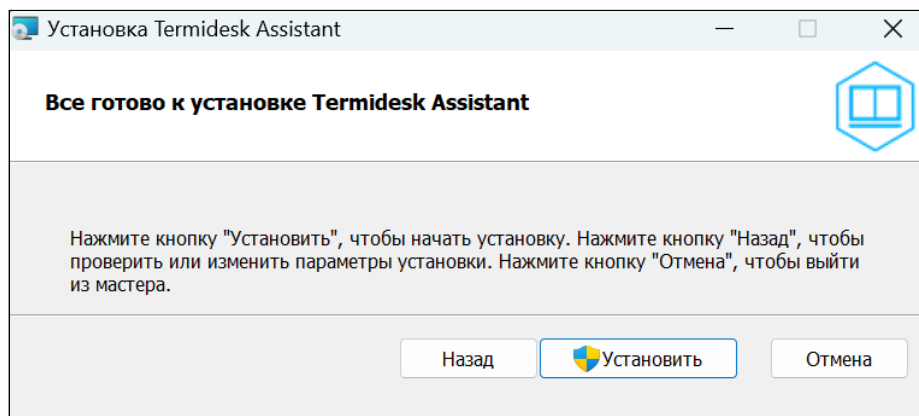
Установка Termidesk Assistant

Все готово к установке Termidesk Assistant

Нажмите кнопку "Установить", чтобы начать установку. Нажмите кнопку "Назад", чтобы проверить или изменить параметры установки. Нажмите кнопку "Отмена", чтобы выйти из мастера.

Назад
Установить
Отмена